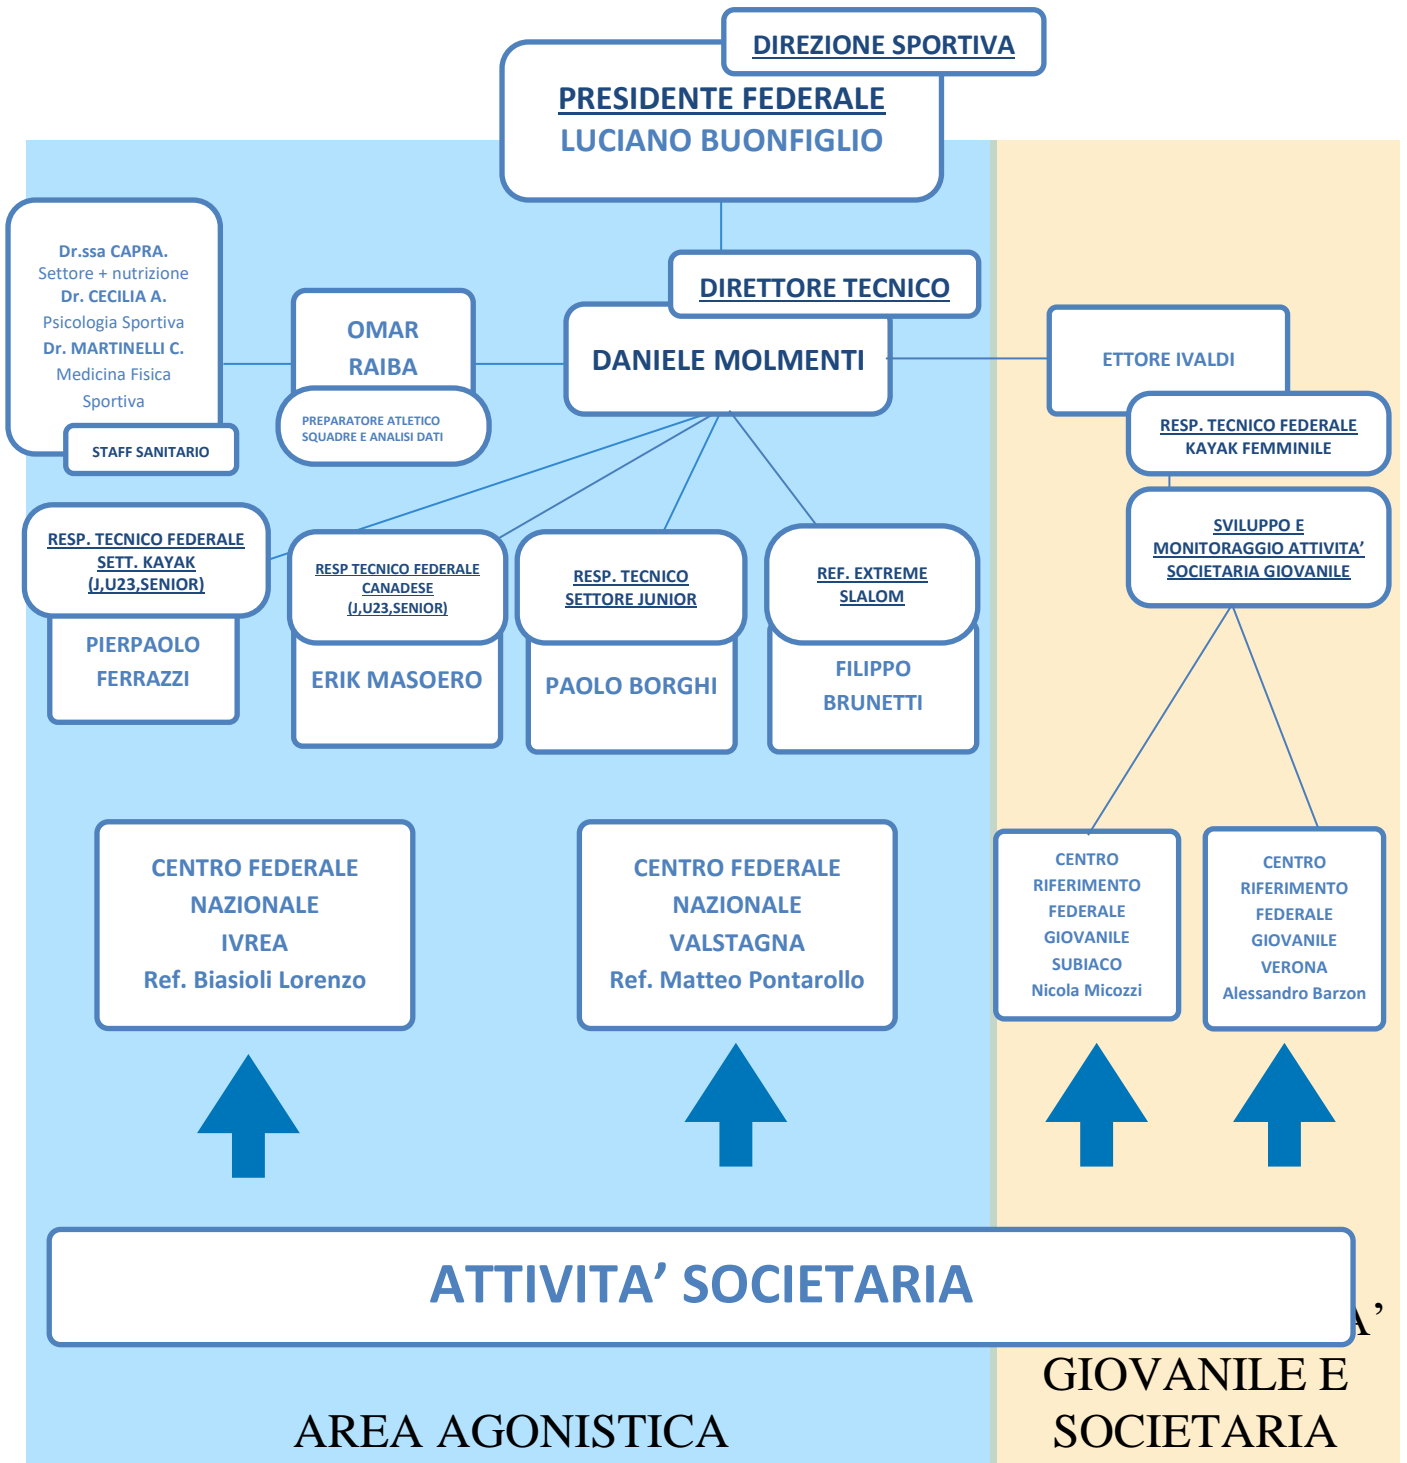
DIREZIONE SPORTIVA

PRESIDENTE FEDERALE
LUCIANO BUONFIGLIO

Dr.ssa CAPRA.
Settore + nutrizione
Dr. CECILIA A.
Psicologia Sportiva
Dr. MARTINELLI C.
Medicina Fisica
Sportiva

STAFF SANITARIO

OMAR
RAIBA

PREPARATORE ATLETICO
SQUADRE E ANALISI DATI

DIRETTORE TECNICO

DANIELE MOLMENTI

ETTORE IVALDI

RESP. TECNICO FEDERALE
KAYAK FEMMINILE

SVILUPPO E
MONITORAGGIO ATTIVITA'
SOCIETARIA GIOVANILE

RESP. TECNICO FEDERALE
SETT. KAYAK
(J,U23,SENIOR)

PIERPAOLO
FERRAZZI

RESP TECNICO FEDERALE
CANADESE
(J,U23,SENIOR)

ERIK MASOERO

RESP. TECNICO
SETTORE JUNIOR

PAOLO BORGHI

REF. EXTREME
SLALOM

FILIPPO
BRUNETTI

CENTRO FEDERALE
NAZIONALE
IVREA
Ref. Biasioli Lorenzo

CENTRO FEDERALE
NAZIONALE
VALSTAGNA
Ref. Matteo Pontarollo

CENTRO
RIFERIMENTO
FEDERALE
GIOVANILE
SUBIACO
Nicola Micozzi

CENTRO
RIFERIMENTO
FEDERALE
GIOVANILE
VERONA
Alessandro Barzon

ATTIVITA' SOCIETARIA

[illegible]A'
GIOVANILE E
SOCIETARIA

AREA AGONISTICA